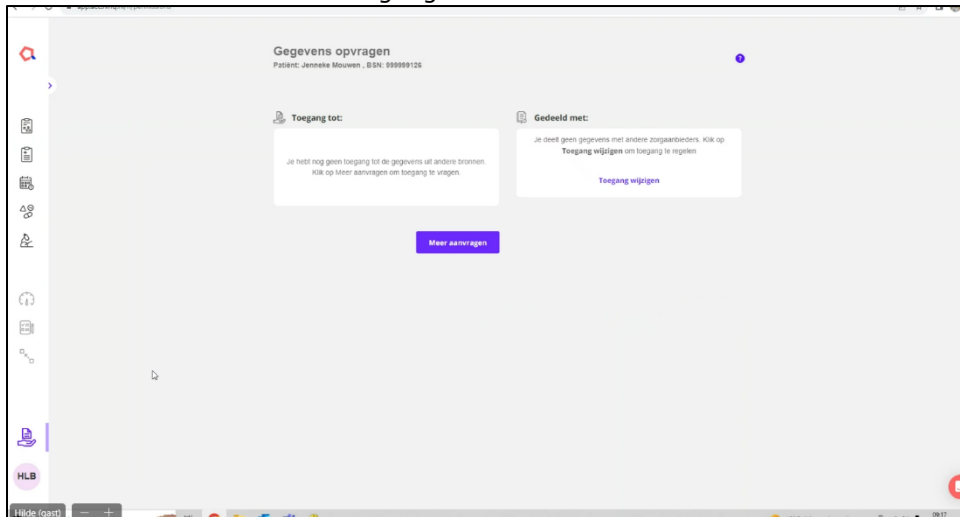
Gegevens opvragen
Patiënt: Jenneke Mouwen , BSN: 999999126

Toegang tot:

Je hebt nog geen toegang tot de gegevens uit andere bronnen. Klik op Meer aanvragen om toegang te vragen.

Gedeeld met:

Je deelt geen gegevens met andere zorgaanbieders. Klik op **Toegang wijzigen** om toegang te regelen

Toegang wijzigen

Meer aanvragen

HLB

Hilde (gast)

09:17